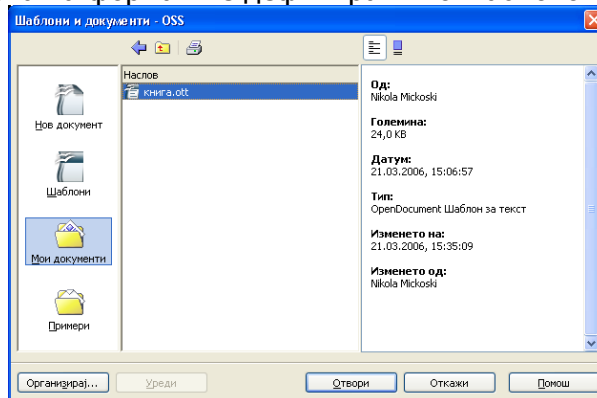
Шаблони и документи - OSS

Нов документ

Шаблони

Мои документи

Примери

Наслов

книга.ott

Од:
Nikola Mickoski

Големина:
24,0 KB

Датум:
21.03.2006, 15:06:57

Тип:
OpenDocument Шаблон за текст

Изменето на:
21.03.2006, 15:35:09

Изменето од:
Nikola Mickoski

Организирај...

Уреди

Отвори

Откажи

Помош